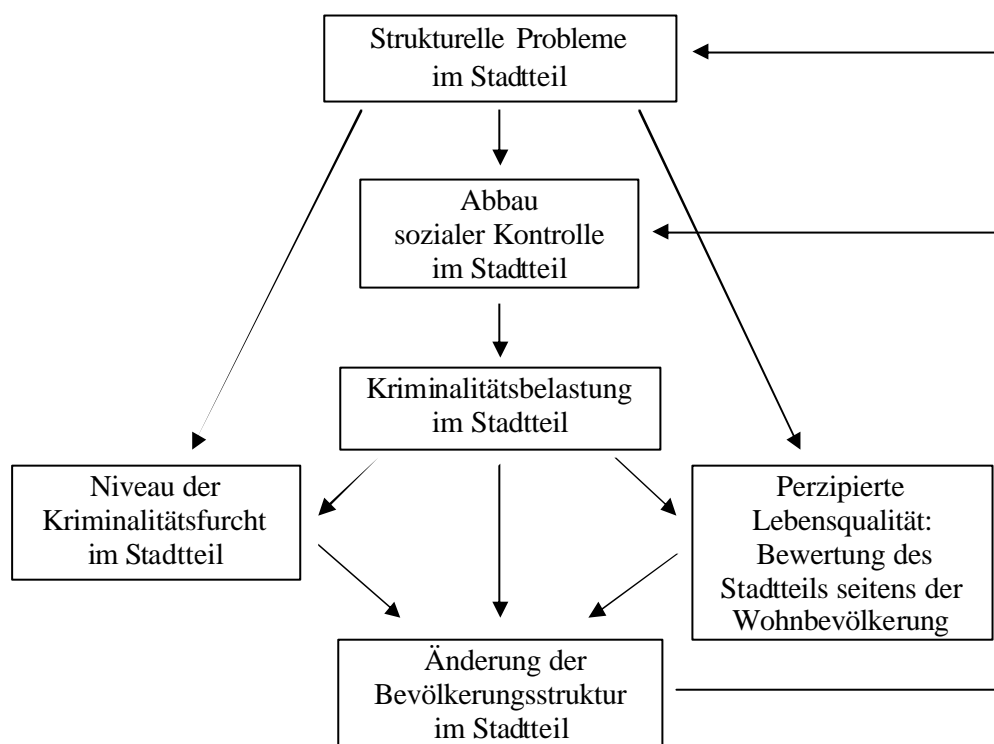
Strukturelle Probleme im Stadtteil

Abbau sozialer Kontrolle im Stadtteil

Kriminalitätsbelastung im Stadtteil

Niveau der Kriminalitätsfurcht im Stadtteil

Perzipierte Lebensqualität: Bewertung des Stadtteils seitens der Wohnbevölkerung

Änderung der Bevölkerungsstruktur im Stadtteil